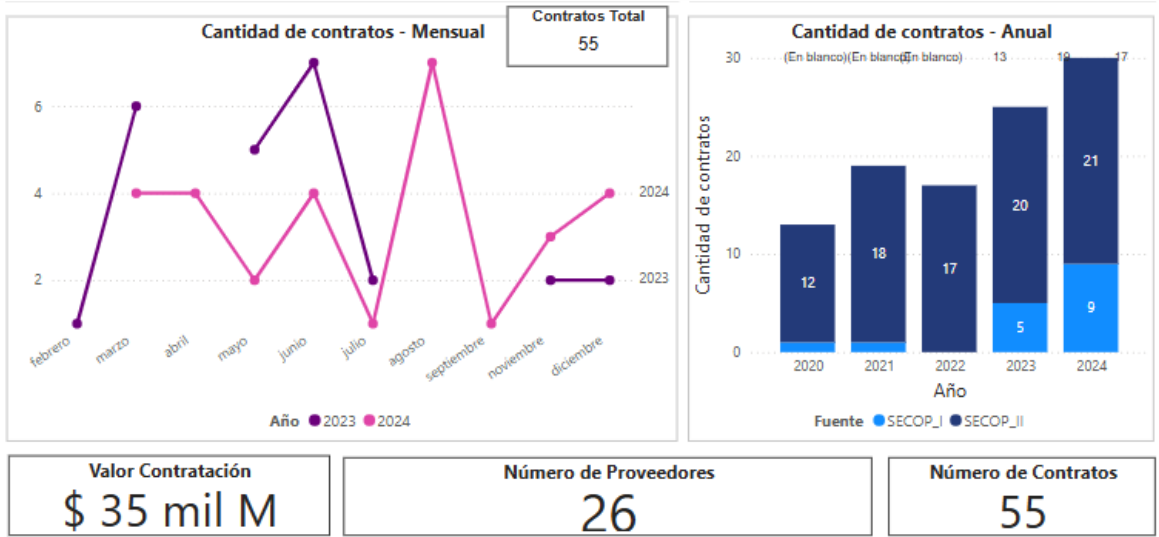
Cantidad de contratos - Mensual

Contratos Total
55

6
4
2

2024
2023

febrero
marzo
abril
mayo
junio
julio
agosto
septiembre
noviembre
diciembre

Año 2023 2024

Cantidad de contratos - Anual

(En blanco) (En blanco) (En blanco) 13 19 17

30
20
10
0

Cantidad de contratos

12
18
17
20
5
21
9

2020
2021
2022
2023
2024
Año

Fuente SECOP_I SECOP_II

Valor Contratación
$ 35 mil M

Número de Proveedores
26

Número de Contratos
55